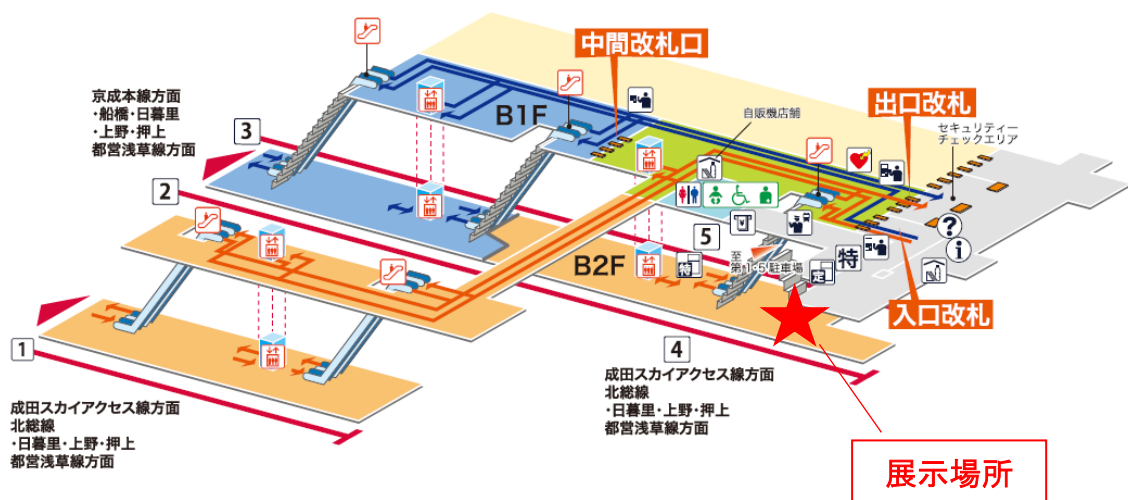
中間改札口

京成本線方面
・船橋・日暮里
・上野・押上
都営浅草線方面

3

B1F

自販機店舗

出口改札

セキュリティー
チェックエリア

2

5

B2F

特

至
第1・5駐車場

定

特

入口改札

1

4

成田スカイアクセス線方面
北総線
・日暮里・上野・押上
都営浅草線方面

成田スカイアクセス線方面
北総線
・日暮里・上野・押上
都営浅草線方面

展示場所